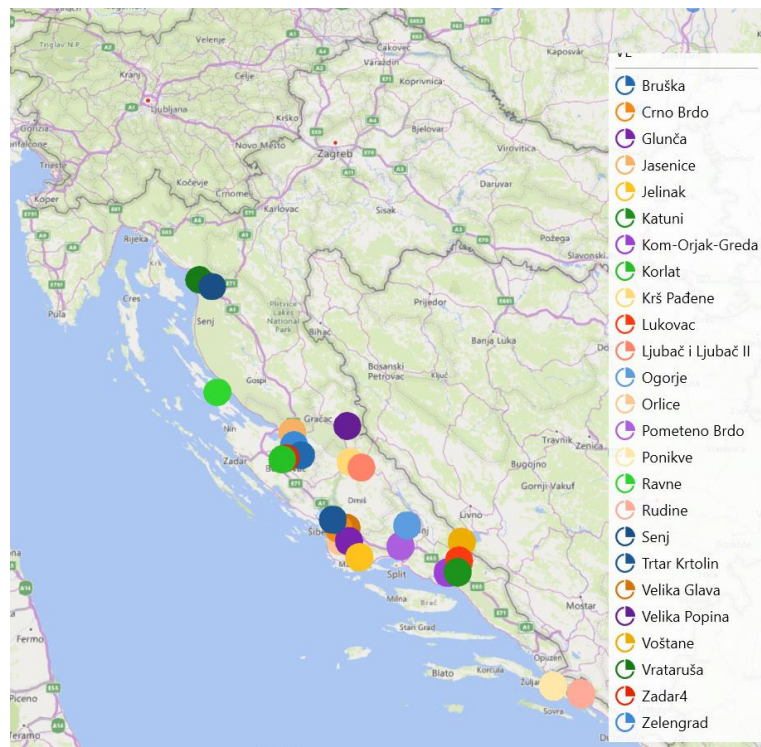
VE
Bruška
Crno Brdo
Glunča
Jasenice
Jelinak
Katuni
Kom-Orjak-Greda
Korlat
Krš Pađene
Lukovac
Ljubač i Ljubač II
Ogorje
Orlice
Pometeno Brdo
Ponikve
Ravne
Rudine
Senj
Trtar Krtolin
Velika Glava
Velika Popina
Voštane
Vrataruša
Zadar4
Zelengrad

Triglav N.P.
Kranj
Ljubljana
Gorizia
Trieste
Koper
Kočevje
Črnomelj
Novo Mesto
Krško
Zagreb
Karlovac
Sisak
Varaždin
Koprivnica
Čakovec
Bjelovar
Virovitica
Daruvar
Kaposvár
Požega
Slavonski
Rijeka
Cres
Pula
Senj
Plitvice Lakes National Park
Bihać
Prijedor
Banja Luka
Bosanski Petrovac
Ključ
Gospić
Gračac
Nin
Zadar
Biograd
Šibenik
Drniš
Knin
Travnik
Bugojno
Gornji Vakuf
Livno
Split
Makarska
Mostar
Milna
Hvar
Stari Grad
Blato
Opuzen
Sovra
Fermo